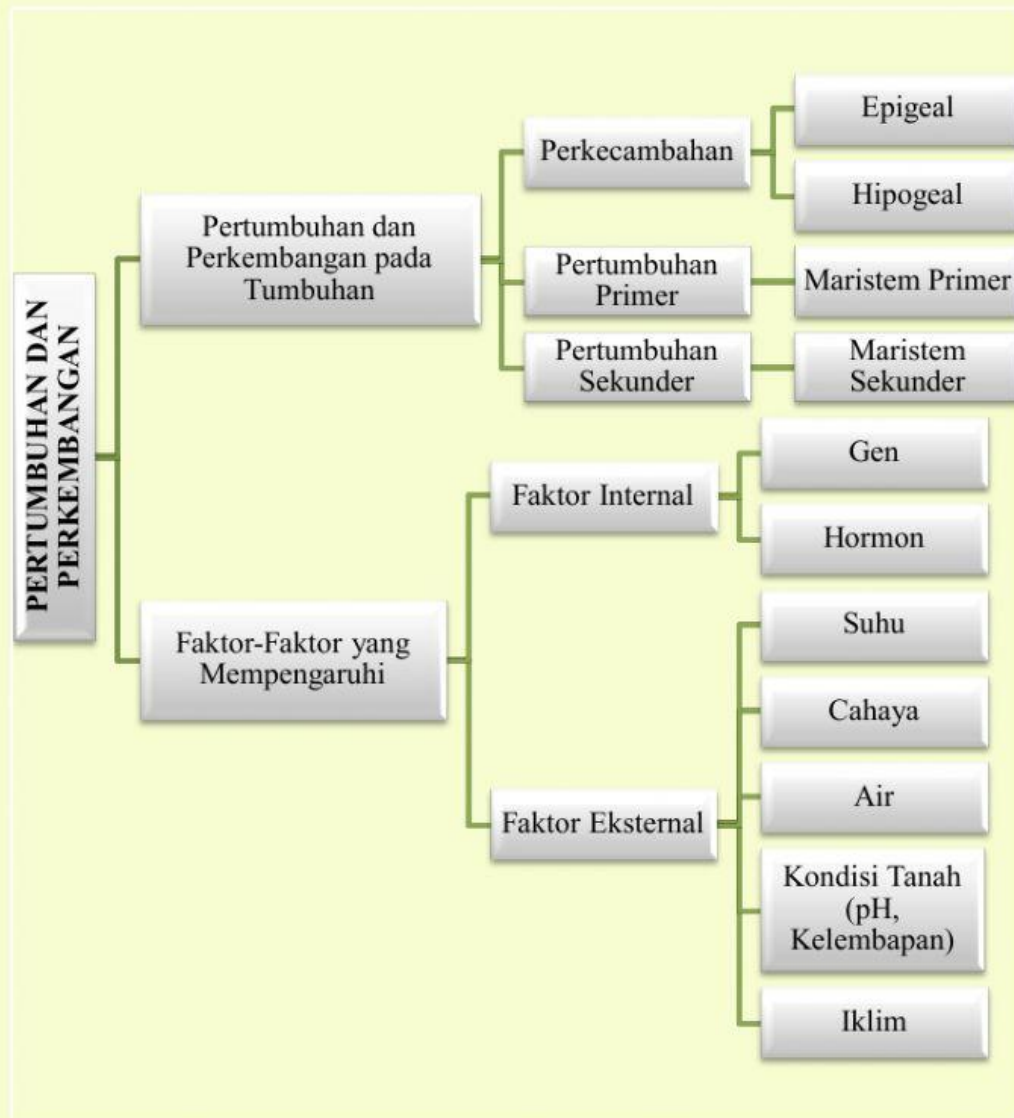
PERTUMBUHAN DAN PERKEMBANGAN

Pertumbuhan dan Perkembangan pada Tumbuhan

Perkecambahan

Epigeal

Hipogeal

Pertumbuhan Primer

Maristem Primer

Pertumbuhan Sekunder

Maristem Sekunder

Faktor-Faktor yang Mempengaruhi

Faktor Internal

Gen

Hormon

Faktor Eksternal

Suhu

Cahaya

Air

Kondisi Tanah (pH, Kelembapan)

Iklim